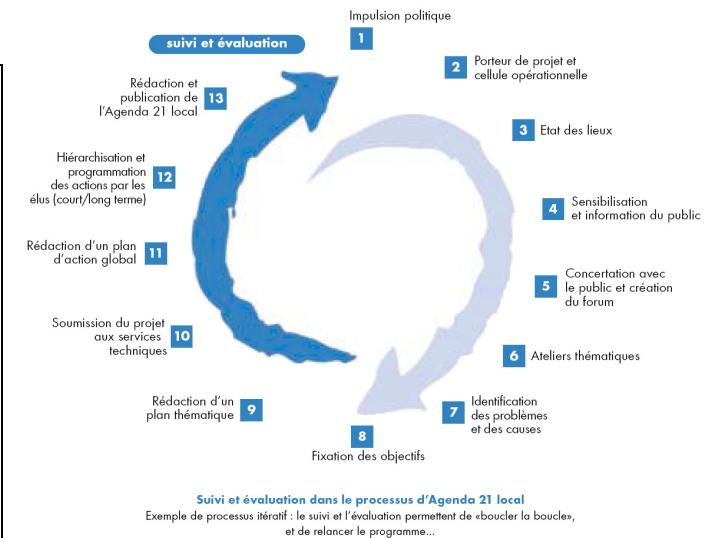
suivi et évaluation

1 Impulsion politique

2 Porteur de projet et cellule opérationnelle

3 Etat des lieux

4 Sensibilisation et information du public

5 Concertation avec le public et création du forum

6 Ateliers thématiques

7 Identification des problèmes et des causes

8 Fixation des objectifs

9 Rédaction d'un plan thématique

10 Soumission du projet aux services techniques

11 Rédaction d'un plan d'action global

12 Hiérarchisation et programmation des actions par les élus (court/long terme)

13 Rédaction et publication de l'Agenda 21 local

Suivi et évaluation dans le processus d'Agenda 21 local

Exemple de processus itératif : le suivi et l'évaluation permettent de «boucler la boucle», et de relancer le programme...